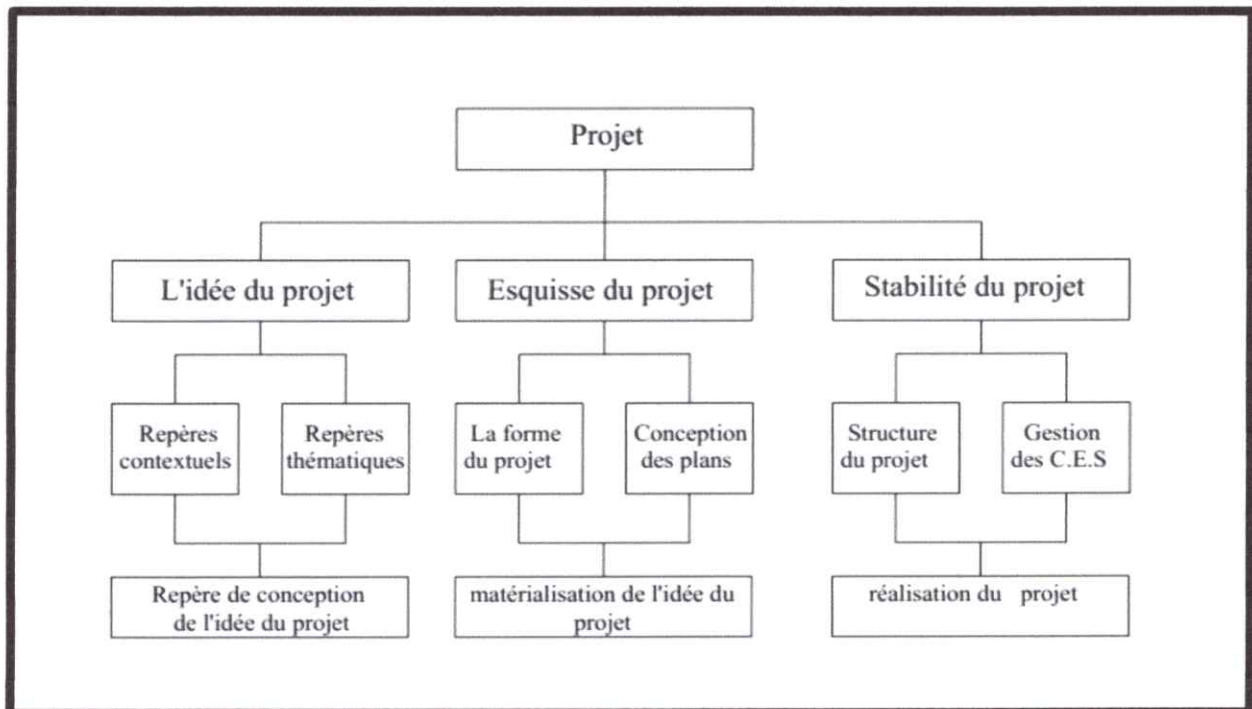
Projet

L'idée du projet

Repères contextuels

Repères thématiques

Repère de conception de l'idée du projet

Esquisse du projet

La forme du projet

Conception des plans

matérialisation de l'idée du projet

Stabilité du projet

Structure du projet

Gestion des C.E.S

réalisation du projet